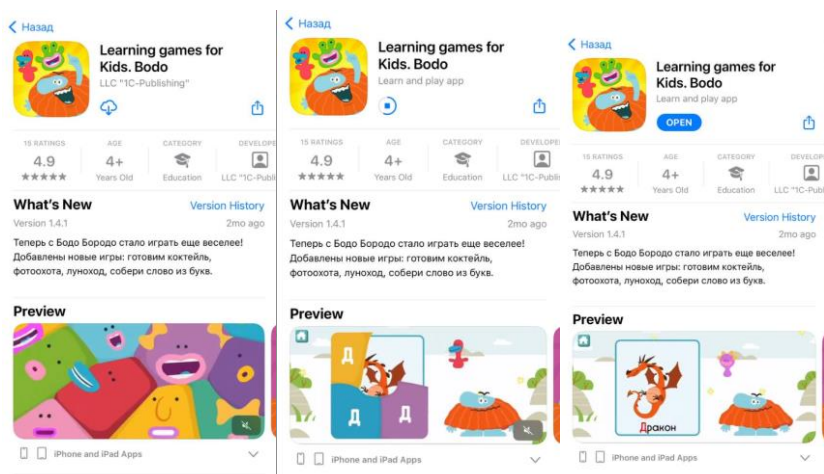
Назад

Learning games for Kids. Bodo

LLC "1C-Publishing"

15 RATINGS
4.9
★★★★★

AGE
4+
Years Old

CATEGORY
Education

DEVELOPE
LLC "1C-Publi

What's New
Version History

Version 1.4.1
2mo ago

Теперь с Бодо Бородо стало играть еще веселее! Добавлены новые игры: готовим коктейль, фотоохота, луноход, собери слово из букв.

Preview

iPhone and iPad Apps

Назад

Learning games for Kids. Bodo

Learn and play app

15 RATINGS
4.9
★★★★★

AGE
4+
Years Old

CATEGORY
Education

DEVELOPE
LLC "1C-Publi

What's New
Version History

Version 1.4.1
2mo ago

Теперь с Бодо Бородо стало играть еще веселее! Добавлены новые игры: готовим коктейль, фотоохота, луноход, собери слово из букв.

Preview

Д
Д
Д
Д

iPhone and iPad Apps

Назад

Learning games for Kids. Bodo

Learn and play app

OPEN

15 RATINGS
4.9
★★★★★

AGE
4+
Years Old

CATEGORY
Education

DEVELOPE
LLC "1C-Publi

What's New
Version History

Version 1.4.1
2mo ago

Теперь с Бодо Бородо стало играть еще веселее! Добавлены новые игры: готовим коктейль, фотоохота, луноход, собери слово из букв.

Preview

Дракон

iPhone and iPad Apps